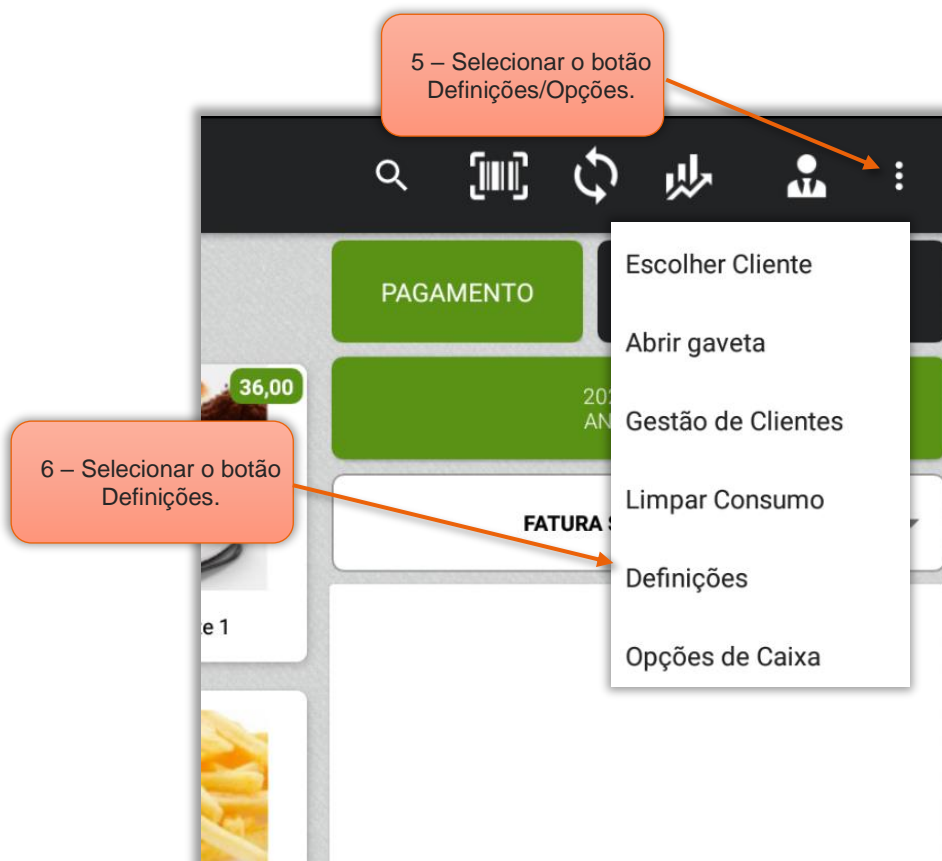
5 – Selecionar o botão Definições/Opções.

PAGAMENTO

36,00

202
AN

Escolher Cliente

Abrir gaveta

Gestão de Clientes

Limpar Consumo

Definições

Opções de Caixa

6 – Selecionar o botão Definições.

FATURA S

e 1